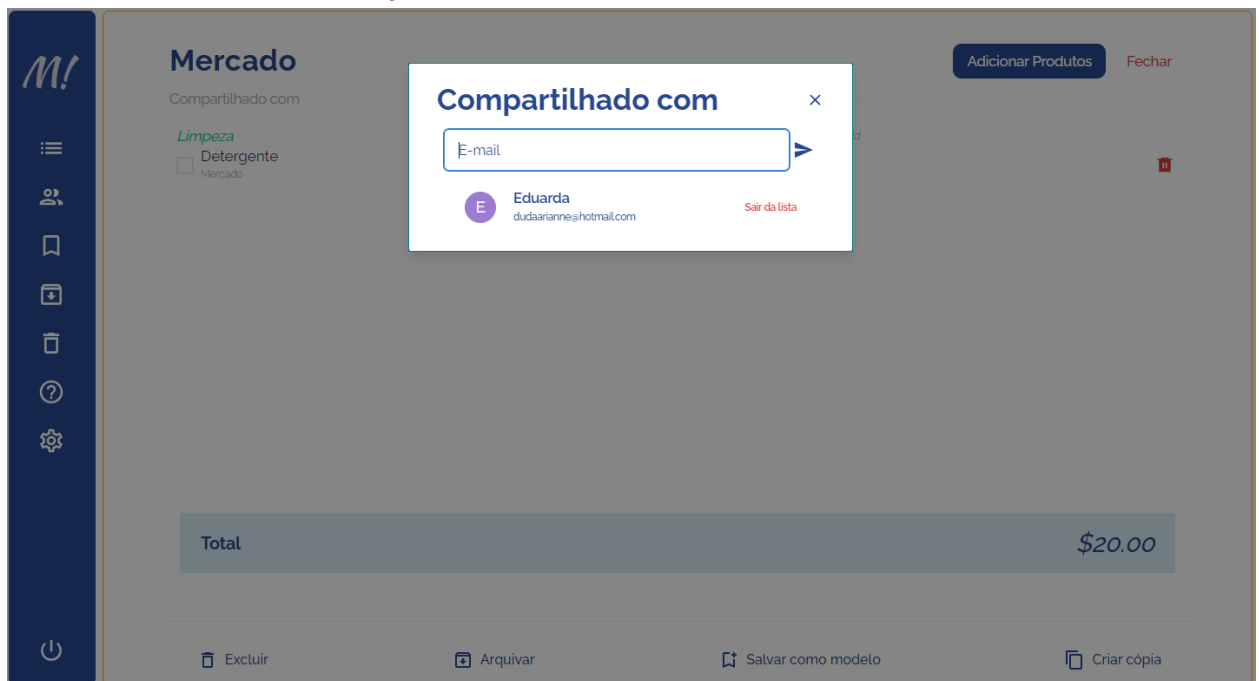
M!

Mercado

Compartilhado com

Adicionar Produtos

Fechar

Limpeza

Detergente

Mercado

Compartilhado com

×

E-mail

E

Eduarda

dudaarianne@hotmail.com

Sair da lista

Total

$20.00

Excluir

Arquivar

Salvar como modelo

Criar cópia